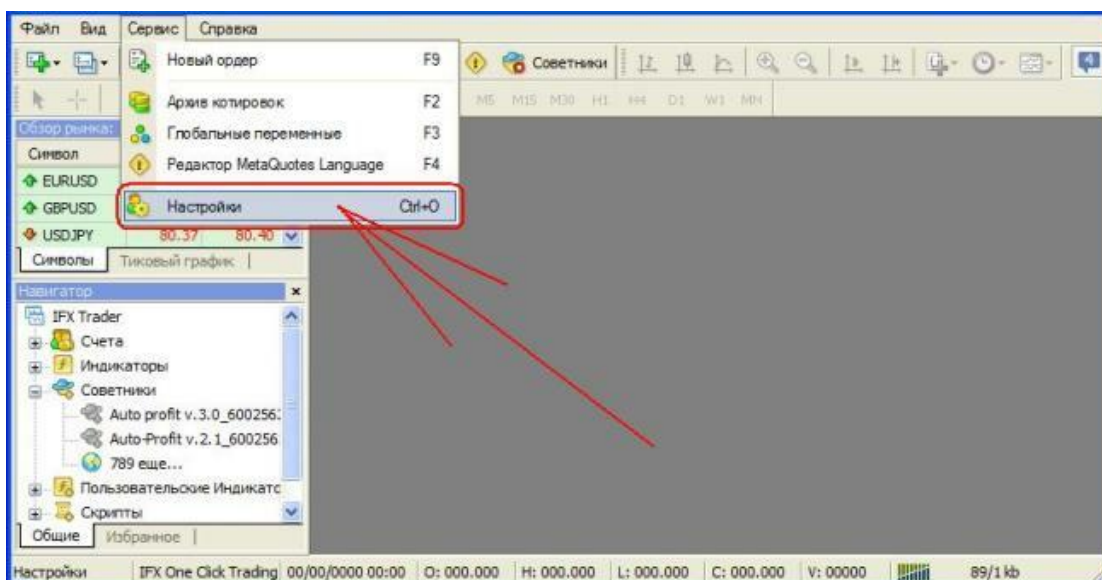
Файл Вид Сервис Справка

Новый ордер F9
Архив котировок F2
Глобальные переменные F3
Редактор MetaQuotes Language F4
Настройки Ctrl+O

Советники

M5 M15 M30 H1 H4 D1 W1 MN

Обзор рынка:
Символ
EURUSD
GBPUSD
USDJPY 80.37 80.40
Символы Тиковый график

Навигатор
IFX Trader
Счета
Индикаторы
Советники
Auto profit v.3.0_600256
Auto-Profit v.2.1_600256
789 еще...
Пользовательские Индикато
Скрипты
Общие Избранное

Настройки IFX One Click Trading 00/00/0000 00:00 O: 000.000 H: 000.000 L: 000.000 C: 000.000 V: 00000 89/1 kb